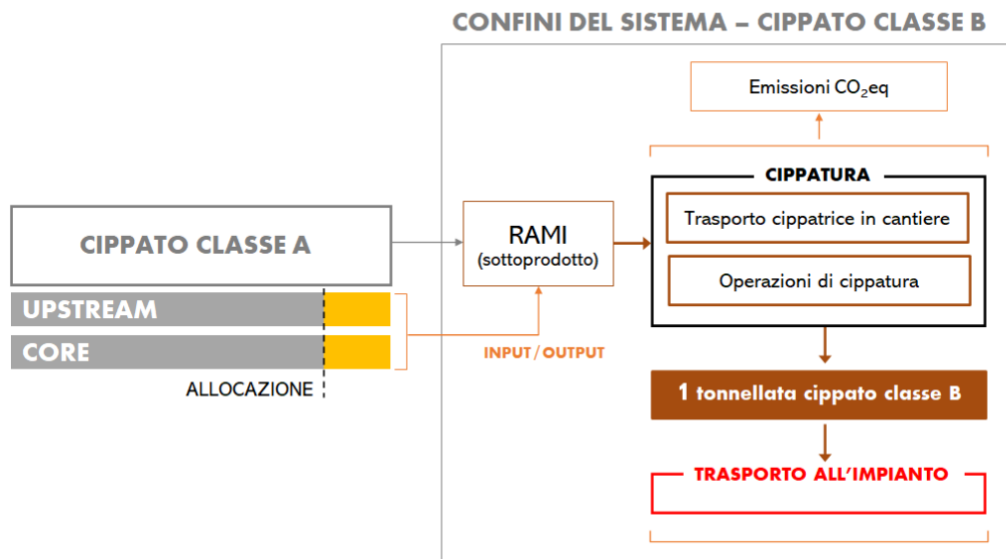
CONFINI DEL SISTEMA – CIPPATO CLASSE B

Emissioni $CO_2$eq

CIPPATO CLASSE A

UPSTREAM

CORE

ALLOCAZIONE

RAMI
(sottoprodotto)

INPUT / OUTPUT

CIPPATURA

Trasporto cippatrice in cantiere

Operazioni di cippatura

1 tonnellata cippato classe B

TRASPORTO ALL'IMPIANTO